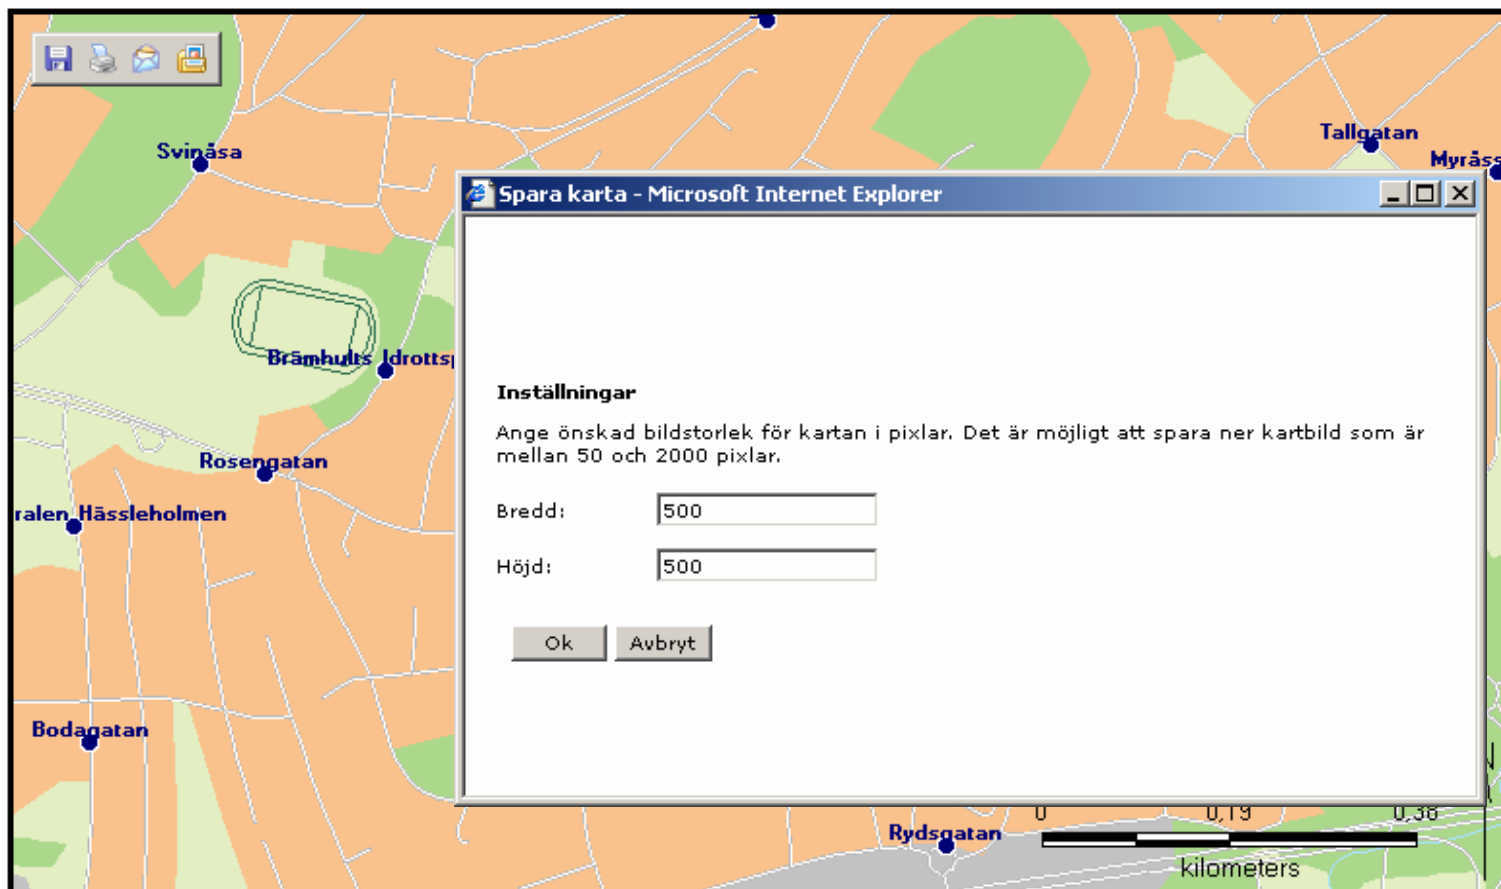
Svinåsa

Tallgatan

Myråss

Spara karta - Microsoft Internet Explorer

Brämhults Idrotts

Inställningar

Ange önskad bildstorlek för kartan i pixlar. Det är möjligt att spara ner kartbild som är mellan 50 och 2000 pixlar.

Rosengatan

ralen Hässleholmen

Bredd: 500

Höjd: 500

Ok Avbryt

Bodagatan

Rydsgatan

0 0,19 0,38

kilometers